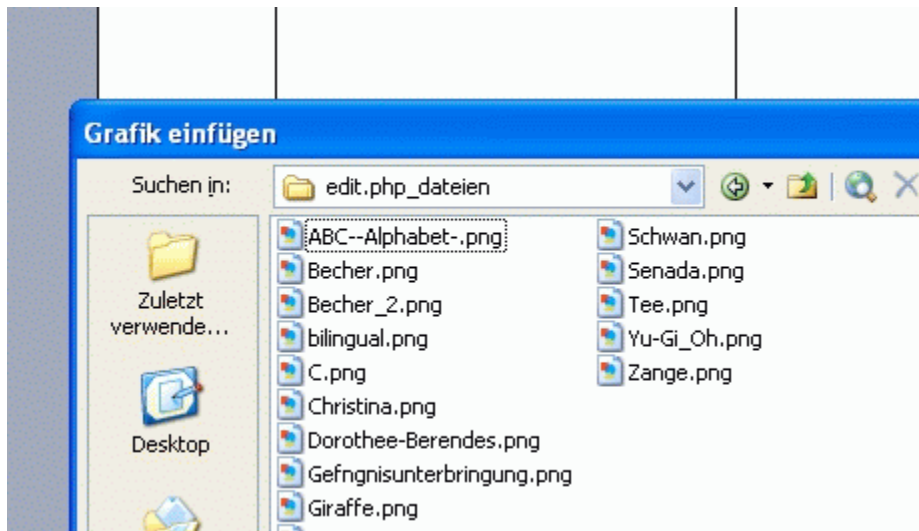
Grafik einfügen

Suchen in: edit.php_dateien

Zuletzt verwende...

Desktop

ABC--Alphabet-.png
Becher.png
Becher_2.png
bilingual.png
C.png
Christina.png
Dorothee-Berendes.png
Gefngnisunterbringung.png
Giraffe.png

Schwan.png
Senada.png
Tee.png
Yu-Gi_Oh.png
Zange.png